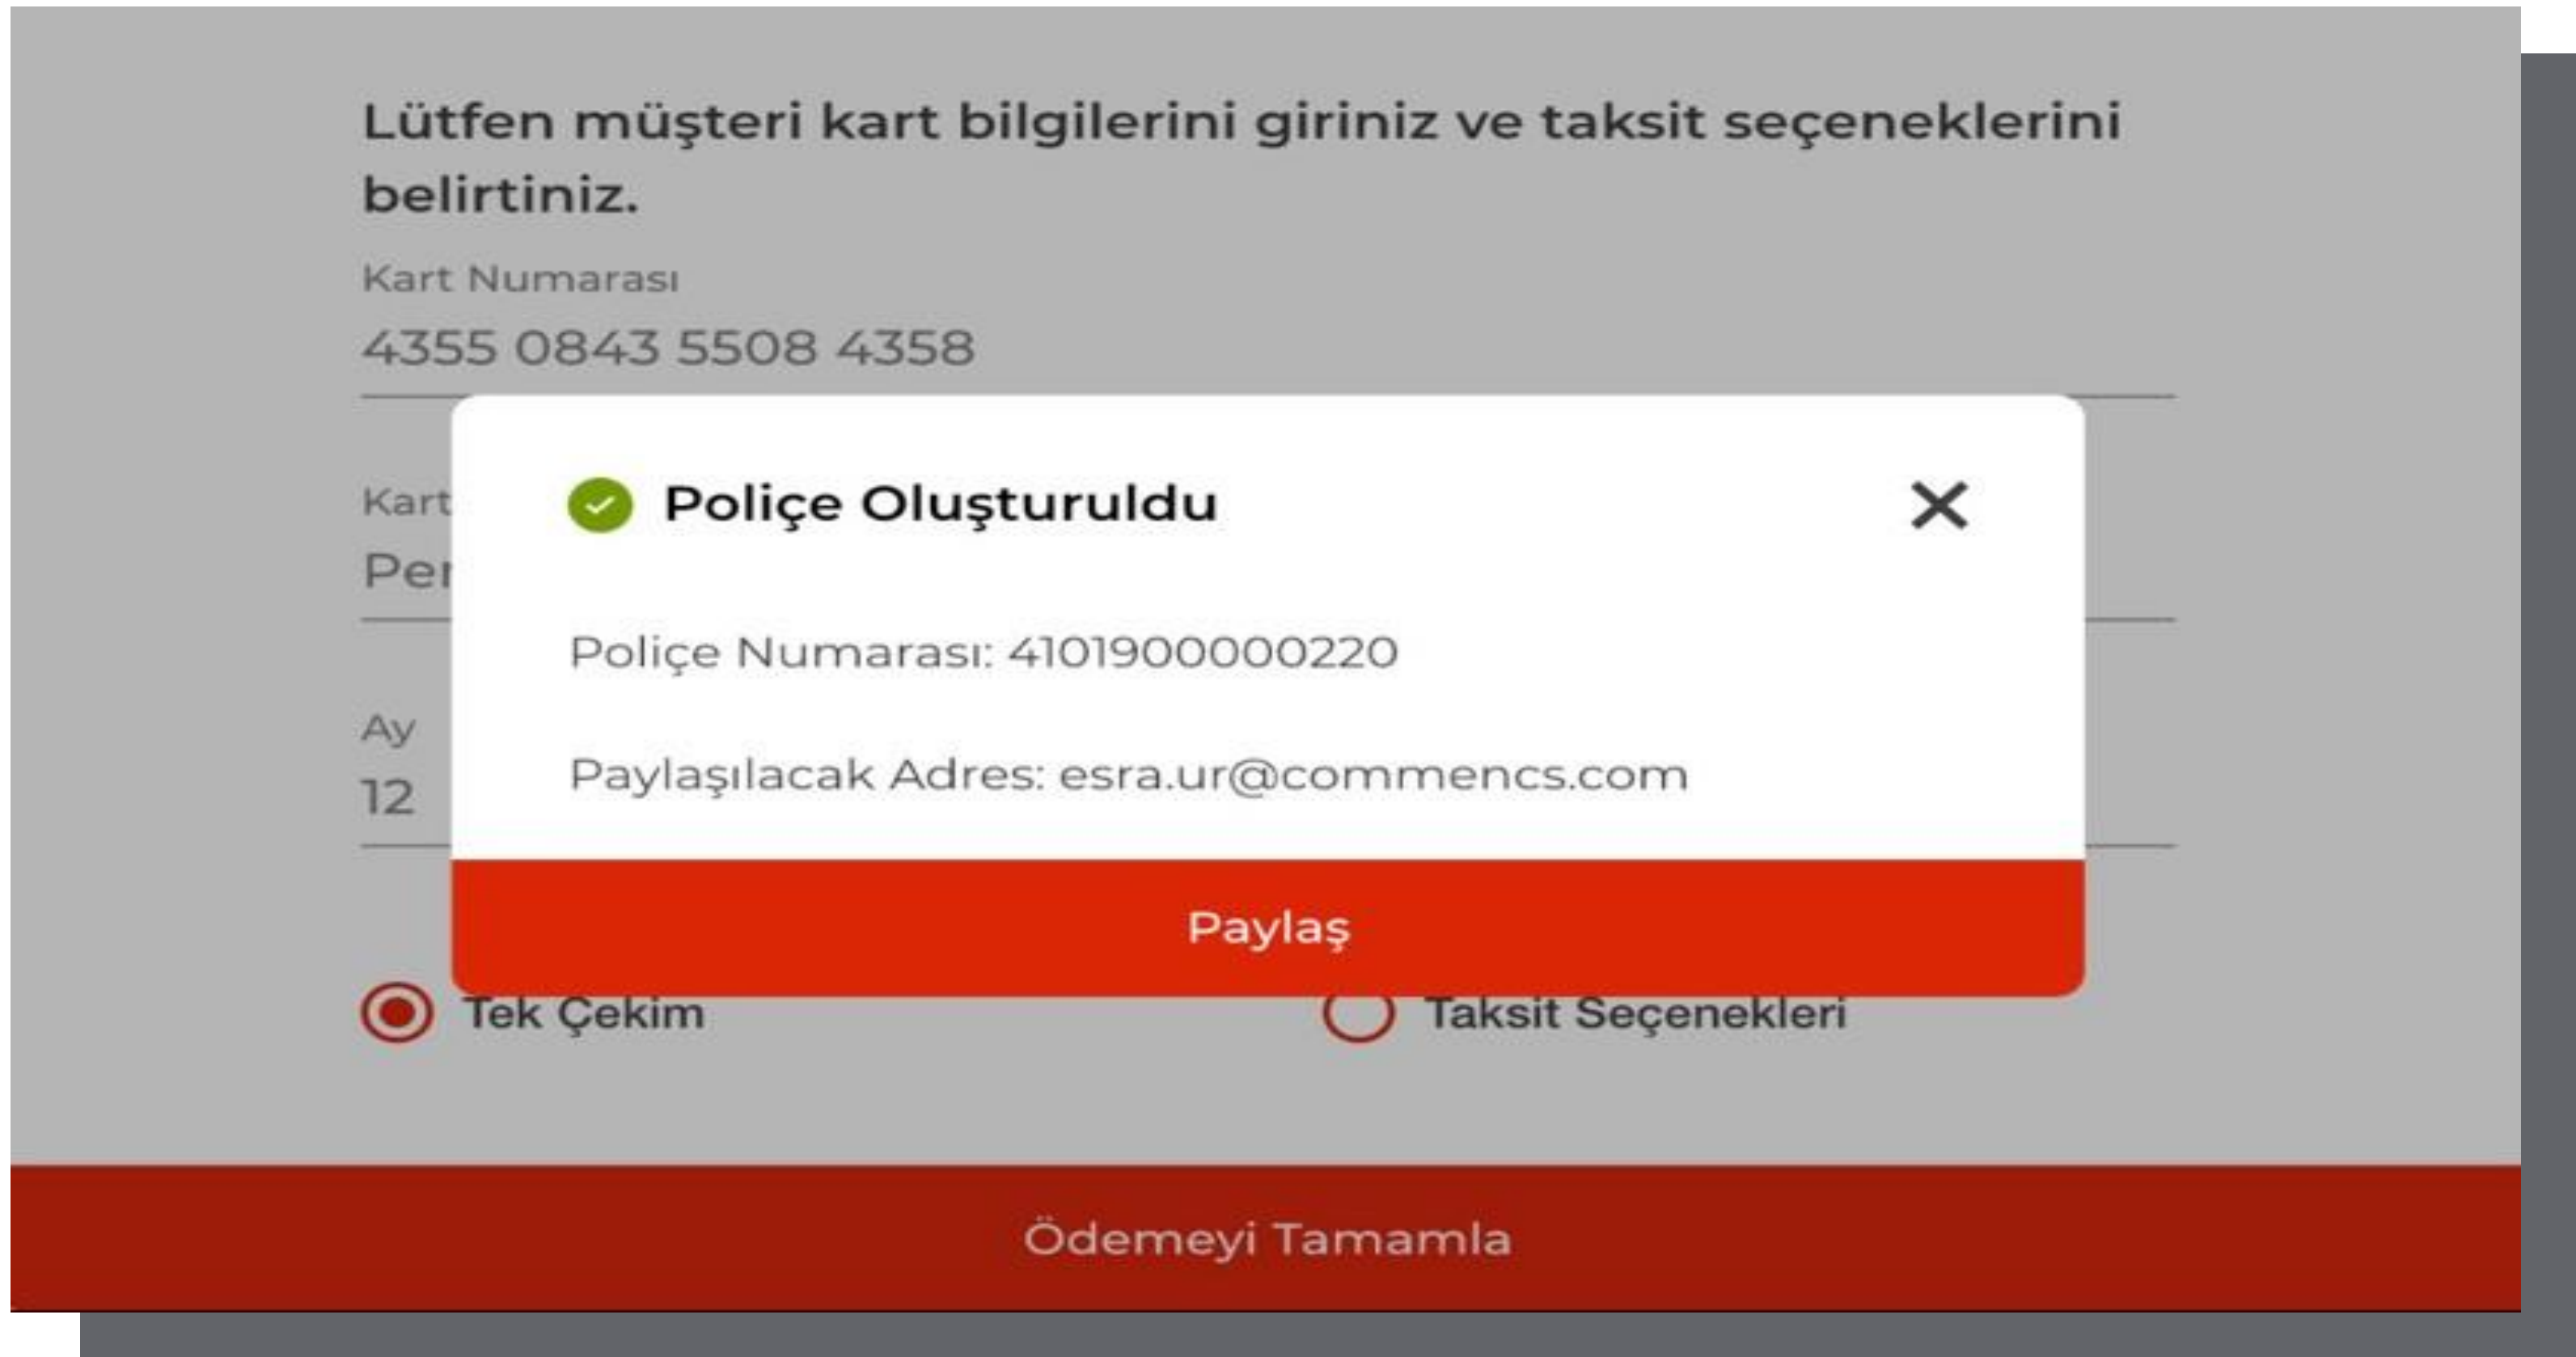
Lütfen müşteri kart bilgilerini giriniz ve taksit seçeneklerini belirtiniz.

Kart Numarası

4355 0843 5508 4358

Kart

Per

Ay

12

Poliçe Oluşturuldu

Poliçe Numarası: 4101900000220

Paylaşılacak Adres: esra.ur@commencs.com

Paylaş

Tek Çekim

Taksit Seçenekleri

Ödemeyi Tamamla